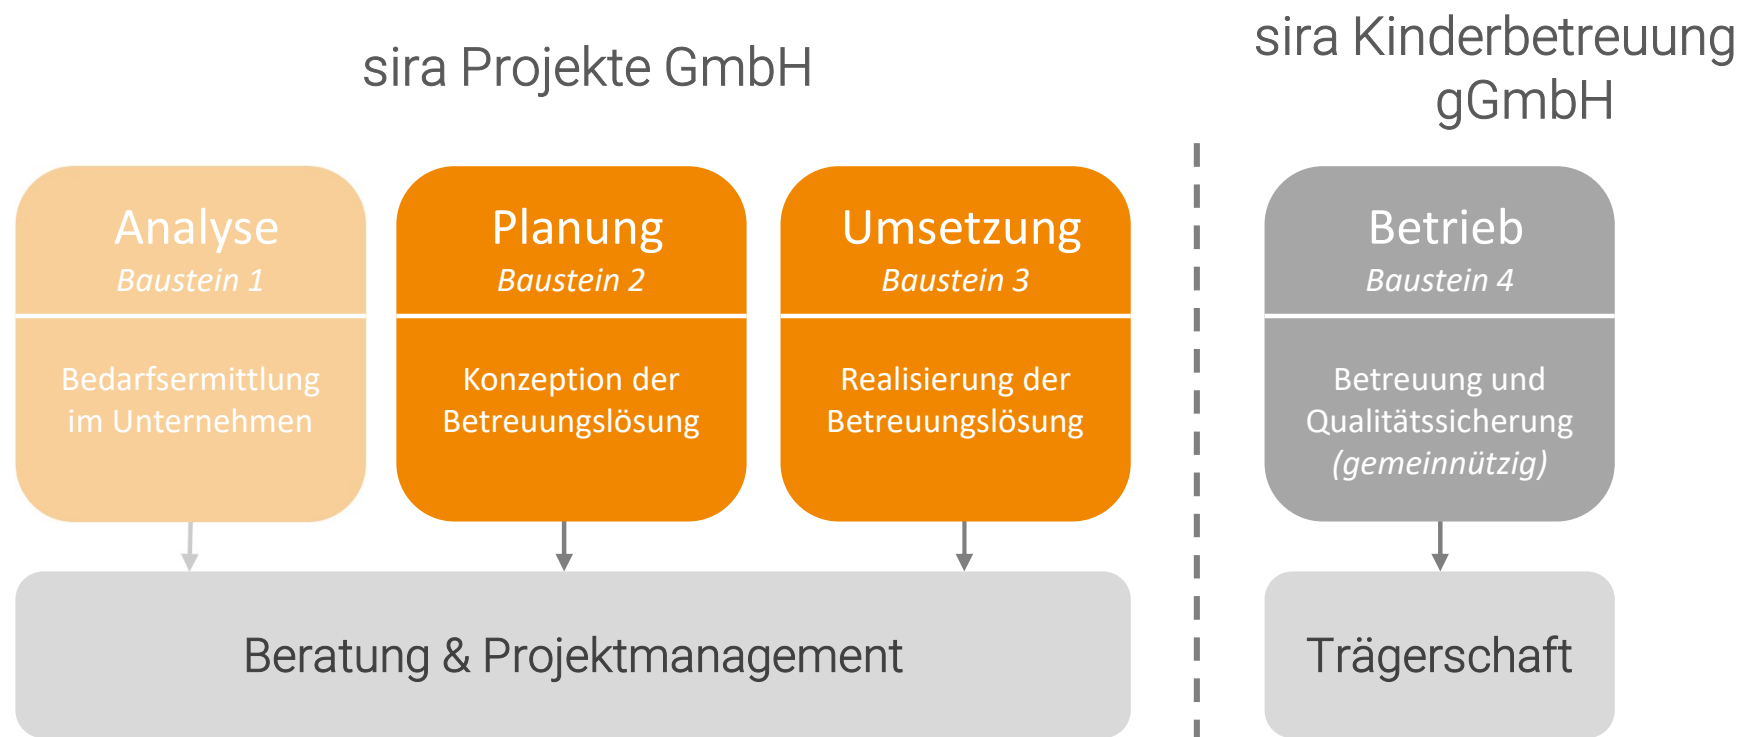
sira Projekte GmbH

sira Kinderbetreuung gGmbH

Analyse
Baustein 1
Bedarfsermittlung im Unternehmen

Planung
Baustein 2
Konzeption der Betreuungslösung

Umsetzung
Baustein 3
Realisierung der Betreuungslösung

Betrieb
Baustein 4
Betreuung und Qualitätssicherung (gemeinnützig)

Beratung & Projektmanagement

Trägerschaft